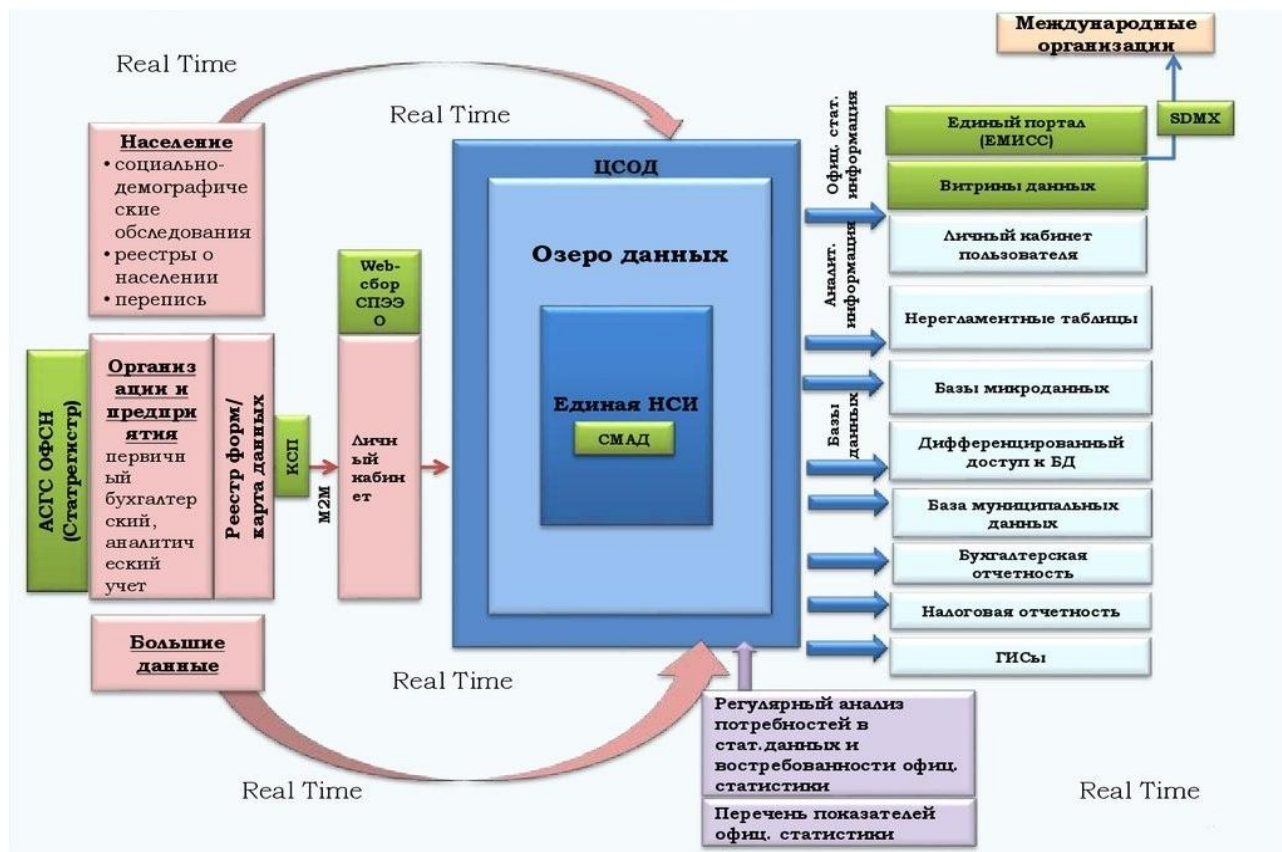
Real Time

Real Time

Международные организации

SDMX

Население
• социально-демографические обследования
• реестры о населении
• перепись

АСГС ОФСН (Статрегистр)

Организации и предприятия
первичный бухгалтерский, аналитический учет

Реестр форм/карта данных

КСП

M2M

Web-сбор СПЭЭО

Личный кабинет

ЦСОД

Озеро данных

Единая НСИ

СМАД

Офиц. стат. информация

Аналит. информация

Базы данных

Единый портал (ЕМИСС)

Витрины данных

Личный кабинет пользователя

Нерегламентные таблицы

Базы микроданных

Дифференцированный доступ к БД

База муниципальных данных

Бухгалтерская отчетность

Налоговая отчетность

ГИСы

Большие данные

Real Time

Регулярный анализ потребностей в стат.данных и востребованности офиц. статистики

Перечень показателей офиц. статистики

Real Time

Real Time